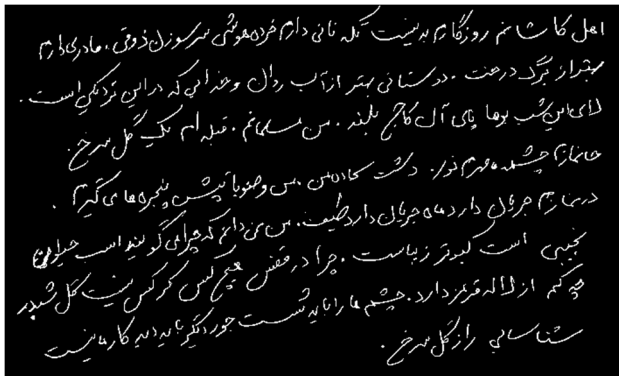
اهل کاشانم روزگارم بد نیست تکه نانی دارم خرده هوشی سر سوزن ذوقی. مادری دارم بهتر از برگ درخت. دوستانی بهتر از آب روان و خدایی که در این نزدیکی است. لای این شب بوها پای آن کاج بلند. من مسلمانم. قبله ام یک گل سرخ. جانمازم چشمه مهرم نور. دشت سجاده من. من وضو با تپش پنجره ها می گیرم. در نمازم جریان دارد ماه جریان دارد طیف. من نمی دانم که چرا می گویند اسب حیوان نجیبی است کبوتر زیباست. چرا در قفس هیچ کسی کرکس نیست گل شبدر چه کم از لاله قرمز دارد. چشم ها را باید شست جور دیگر باید دید کار ما نیست شناسایی راز گل سرخ.